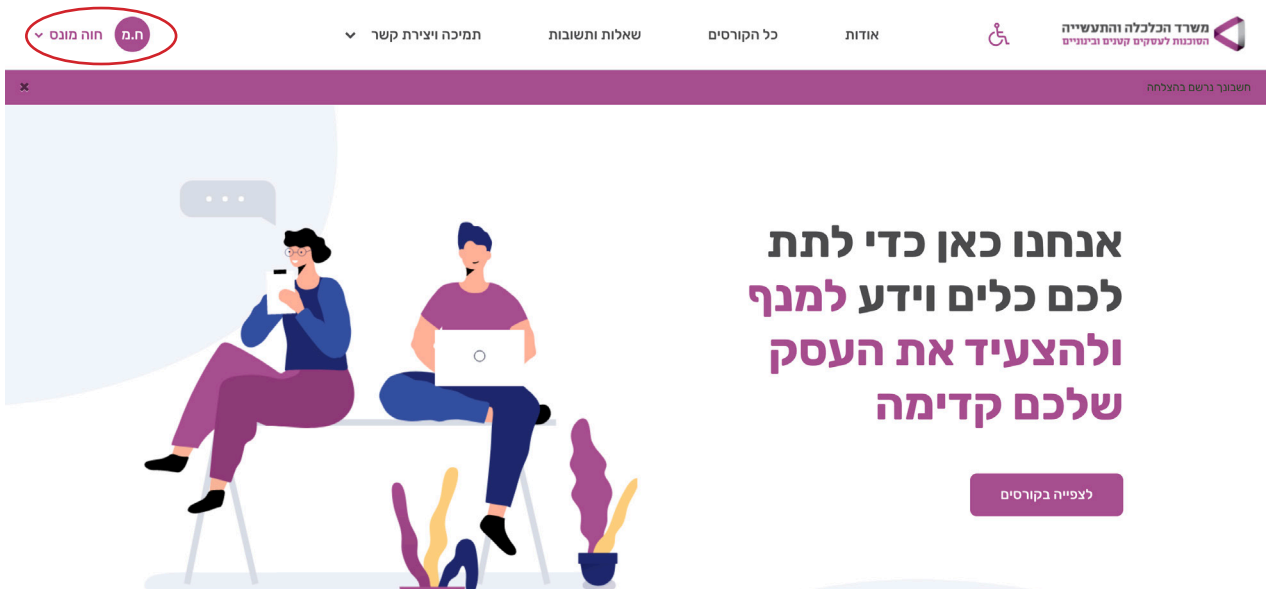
משרד הכלכלה והתעשייה
הסוכנות לעסקים קטנים ובינוניים

אודות
כל הקורסים
שאלות ותשובות
תמיכה ויצירת קשר

ח.מ
חוה מונס

חשבונך נרשם בהצלחה
×

אנחנו כאן כדי לתת לכם כלים וידע למנף ולהצעיד את העסק שלכם קדימה

לצפייה בקורסים